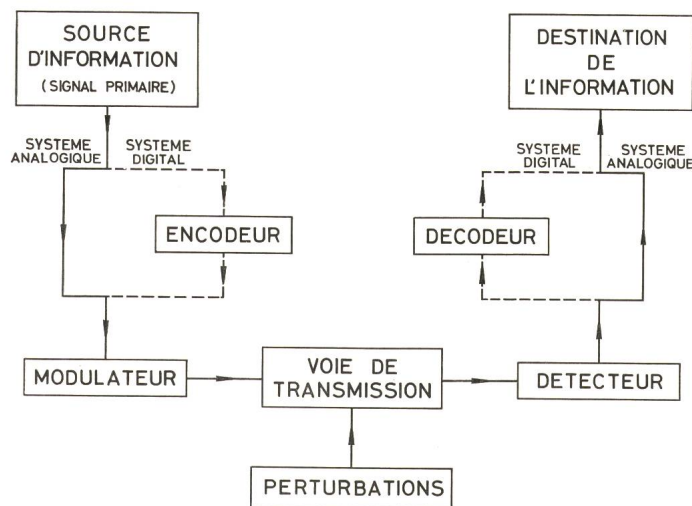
SOURCE D'INFORMATION (SIGNAL PRIMAIRE)

SYSTEME ANALOGIQUE

SYSTEME DIGITAL

ENCODEUR

DESTINATION DE L'INFORMATION

SYSTEME DIGITAL

SYSTEME ANALOGIQUE

DECODEUR

MODULATEUR

VOIE DE TRANSMISSION

DETECTEUR

PERTURBATIONS